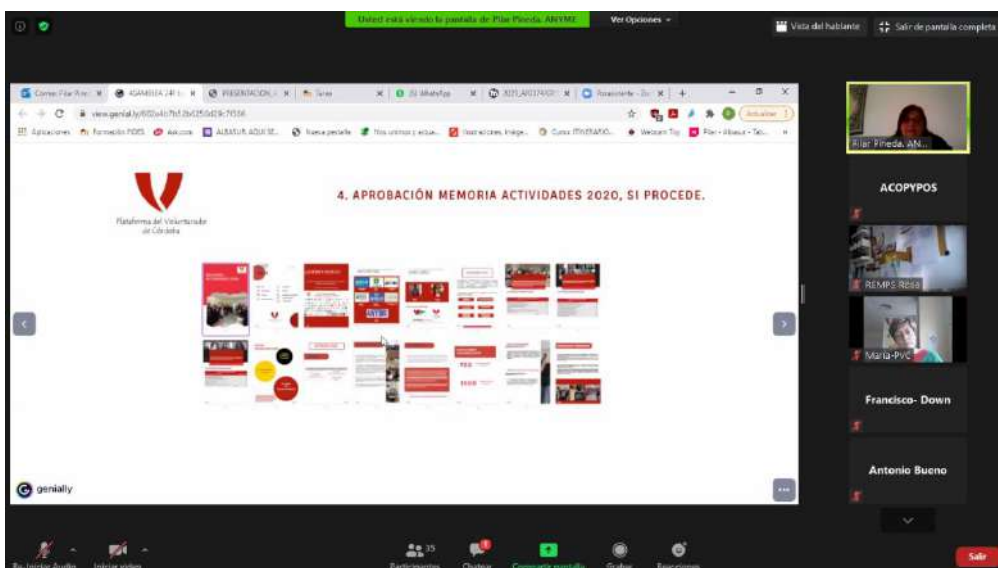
Usted está viendo la pantalla de Pilar Pineda. ANYME
Ver Opciones
Vista del hablante
Salir de pantalla completa

Correo: Pilar Pin
ASAMBLEA 24
PRESENTACIÓN
Tarea
(3) WhatsApp
2021_AYO374
Reanudar
view.genial.ly/6
Actualizar
Aplicaciones
Formación PDES
Ask.com
ALBASUR AQUÍ SE
Nueva pestaña
Nos unimos y ecuac
Ilustraciones
Curso ITINERARIO
Webcam Toy
Pilar - Albasur - Tar

Plataforma del Voluntariado de Córdoba

4. APROBACIÓN MEMORIA ACTIVIDADES 2020, SI PROCEDE.

genially

Pilar Pineda. AN...
ACOPYPOS
REMPS Rosa
Maria-PVC
Francisco- Down
Antonio Bueno

Re. Iniciar Audio
Iniciar video
35
Participantes
Chatear
Compartir pantalla
Grabar
Reacciones
Salir